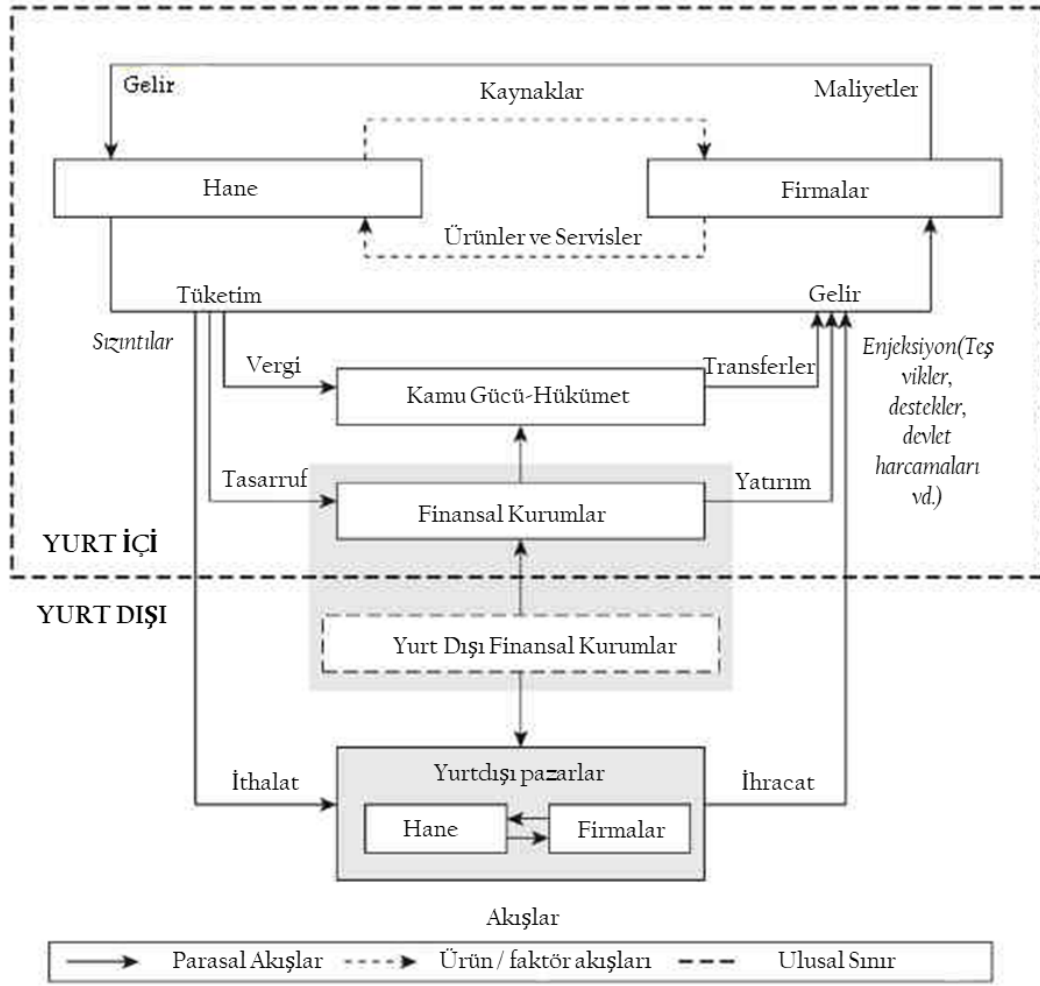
Gelir

Kaynaklar

Maliyetler

Hane

Firmalar

Ürünler ve Servisler

Tüketim

Gelir

Sızıntılar

Vergi

Transferler

Enjeksiyon(Teşvikler, destekler, devlet harcamaları vd.)

Kamu Gücü-Hükümet

Tasarruf

Yatırım

Finansal Kurumlar

YURT İÇİ

YURT DIŞI

Yurt Dışı Finansal Kurumlar

İthalat

Yurtdışı pazarlar

İhracat

Hane

Firmalar

Akışlar

Parasal Akışlar

Ürün / faktör akışları

Ulusal Sınır